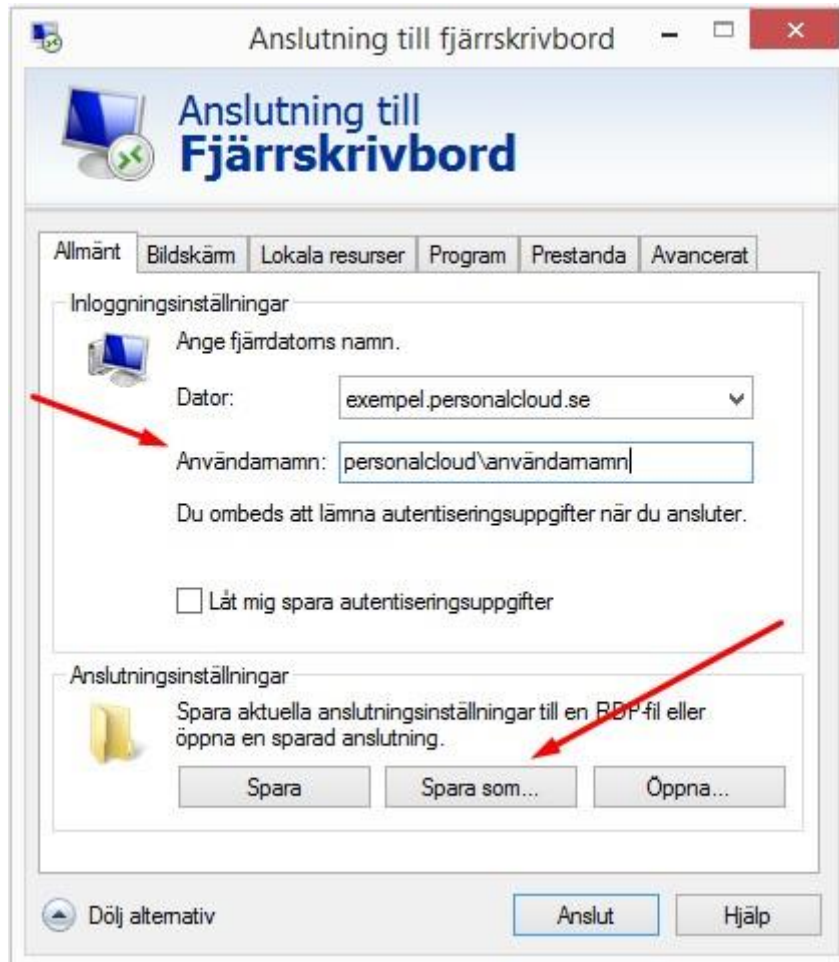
Anslutning till fjärrskrivbord

Anslutning till
Fjärrskrivbord

Allmänt | Bildskärm | Lokala resurser | Program | Prestanda | Avancerat

Inloggningsinställningar

Ange fjärrdatorns namn.

Dator: exempel.personalcloud.se

Användarnamn: personalcloud\användarnamn

Du ombeds att lämna autentiseringsuppgifter när du ansluter.

Låt mig spara autentiseringsuppgifter

Anslutningsinställningar

Spara aktuella anslutningsinställningar till en RDP-fil eller öppna en sparad anslutning.

Spara | Spara som... | Öppna...

Dölj alternativ

Anslut | Hjälp